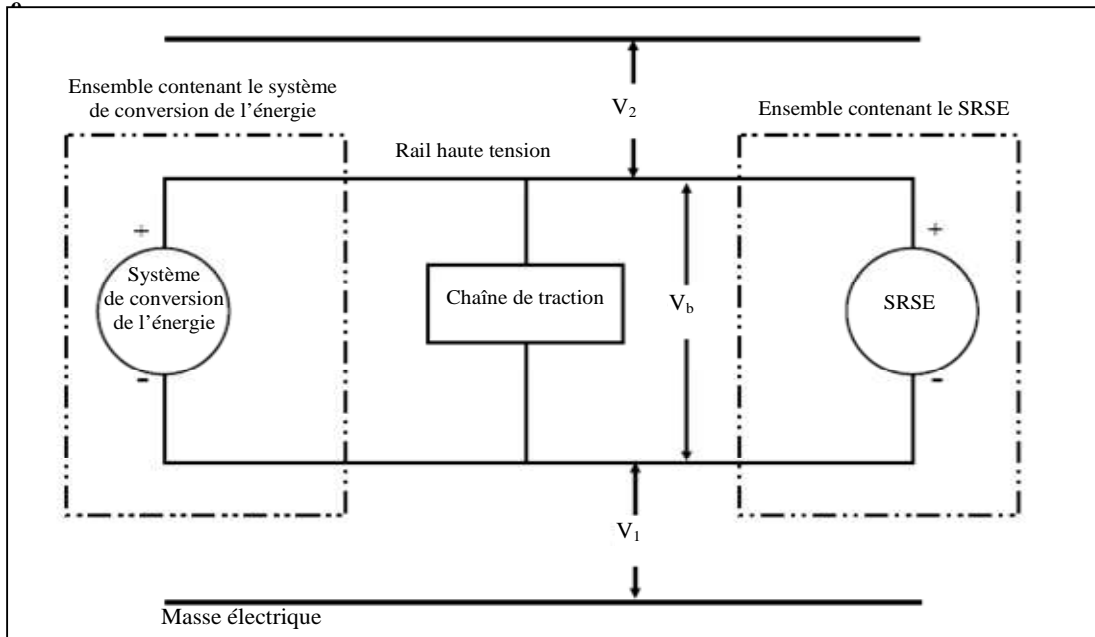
Ensemble contenant le système de conversion de l'énergie

$V_2$

Ensemble contenant le SRSE

Rail haute tension

+

Système de conversion de l'énergie

-

Chaîne de traction

$V_b$

+

SRSE

-

$V_1$

Masse électrique